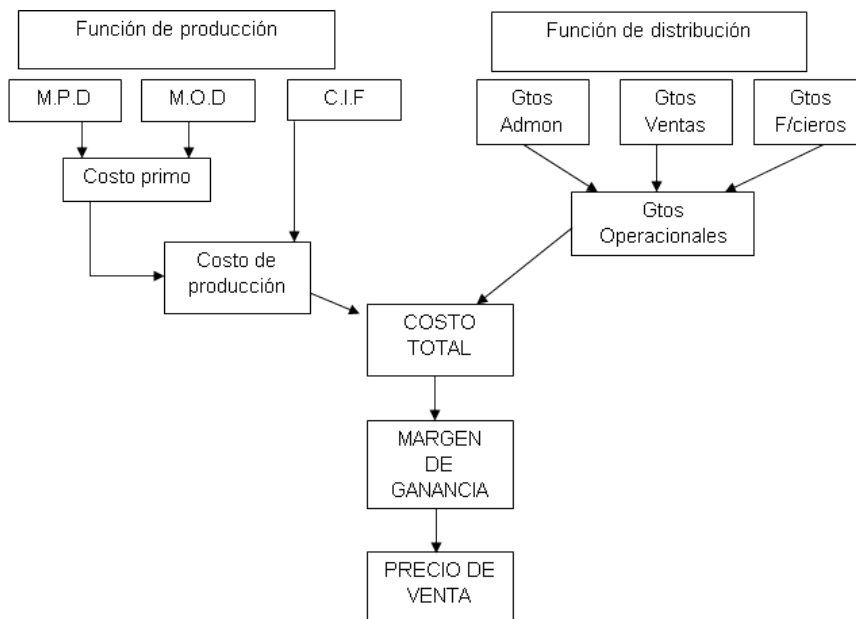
Función de producción

M.P.D

M.O.D

C.I.F

Costo primo

Costo de producción

Función de distribución

Gtos Admon

Gtos Ventas

Gtos F/cieros

Gtos Operacionales

COSTO TOTAL

MARGEN DE GANANCIA

PRECIO DE VENTA